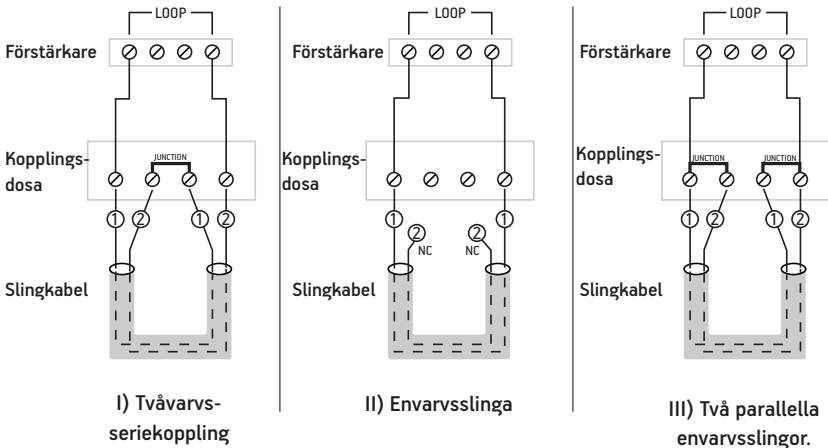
LOOP

Förstärkare

Kopplingsdosa

JUNCTION

① ② ① ②

Slingkabel

I) Tvåvarvsseriekoppling

LOOP

Förstärkare

Kopplingsdosa

① ② NC ② NC ①

Slingkabel

II) Envarvsslinga

LOOP

Förstärkare

Kopplingsdosa

JUNCTION JUNCTION

① ② ① ②

Slingkabel

III) Två parallella envarvsslingor.